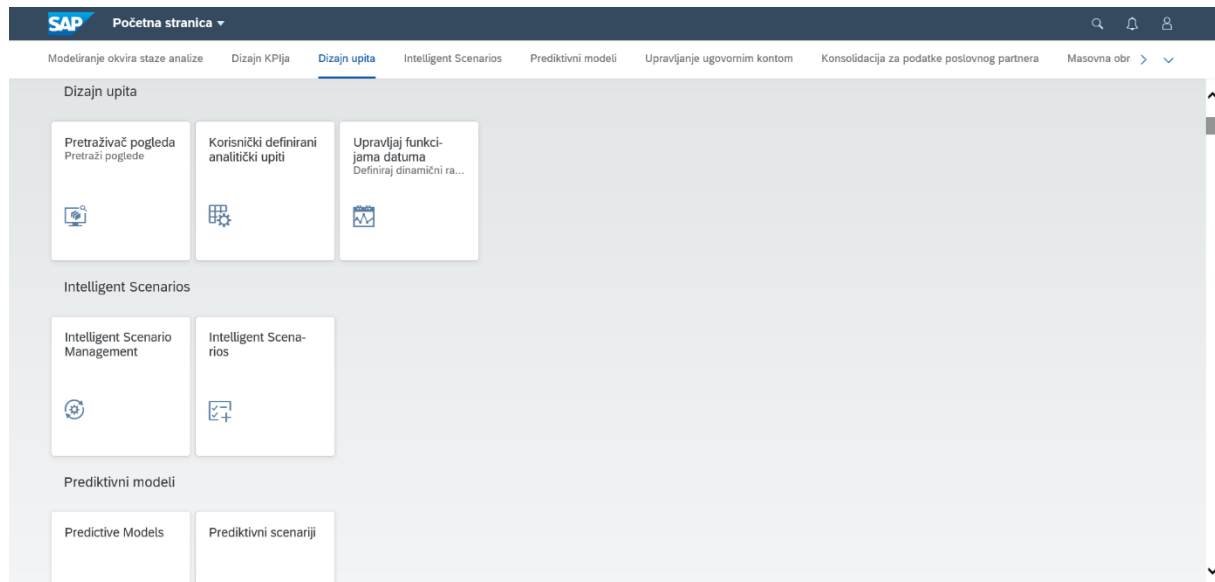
SAP Početna stranica ▾

Modeliranje okvira staze analize   Dizajn KPIja   Dizajn upita   Intelligent Scenarios   Prediktivni modeli   Upravljanje ugovornim kontom   Konsolidacija za podatke poslovnog partnera   Masovna obr

Dizajn upita

Pretraživač pogleda
Pretraži poglede

Korisnički definirani analitički upiti

Upravljaj funkcijama datuma
Definiraj dinamični ra...

Intelligent Scenarios

Intelligent Scenario Management

Intelligent Scenarios

Prediktivni modeli

Predictive Models

Prediktivni scenariji